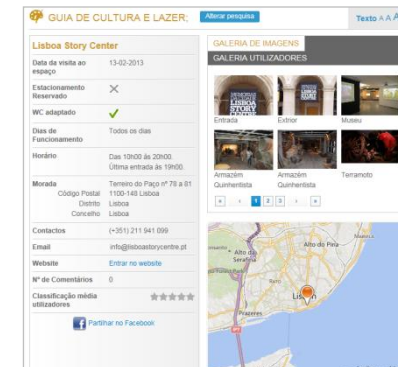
GUIA DE CULTURA E LAZER;

Alterar pesquisa

Texto A A A

Lisboa Story Center

| | |
|---|---|
| Data da visita ao espaço | 13-02-2013 |
| Estacionamento Reservado | ✕ |
| WC adaptado | ✓ |
| Dias de Funcionamento | Todos os dias |
| Horário | Das 10h00 às 20h00. Última entrada às 19h00. |
| Morada | Terreiro do Paço nº 78 a 81 |
| Código Postal | 1100-148 Lisboa |
| Distrito | Lisboa |
| Concelho | Lisboa |
| Contactos | (+351) 211 941 099 |
| Email | info@lisboastorycentre.pt |
| Website | Entrar no website |
| Nº de Comentários | 0 |
| Classificação média utilizadores | |

Partilhar no Facebook

GALERIA DE IMAGENS

GALERIA UTILIZADORES

LISBOA STORY CENTRE

Entrada

Exterior

Museu

Armazém Quinhentista

Armazém Quinhentista

Terramoto

« ‹ 1 2 3 › »

Alto do Pina

Lisboa

Prazeres